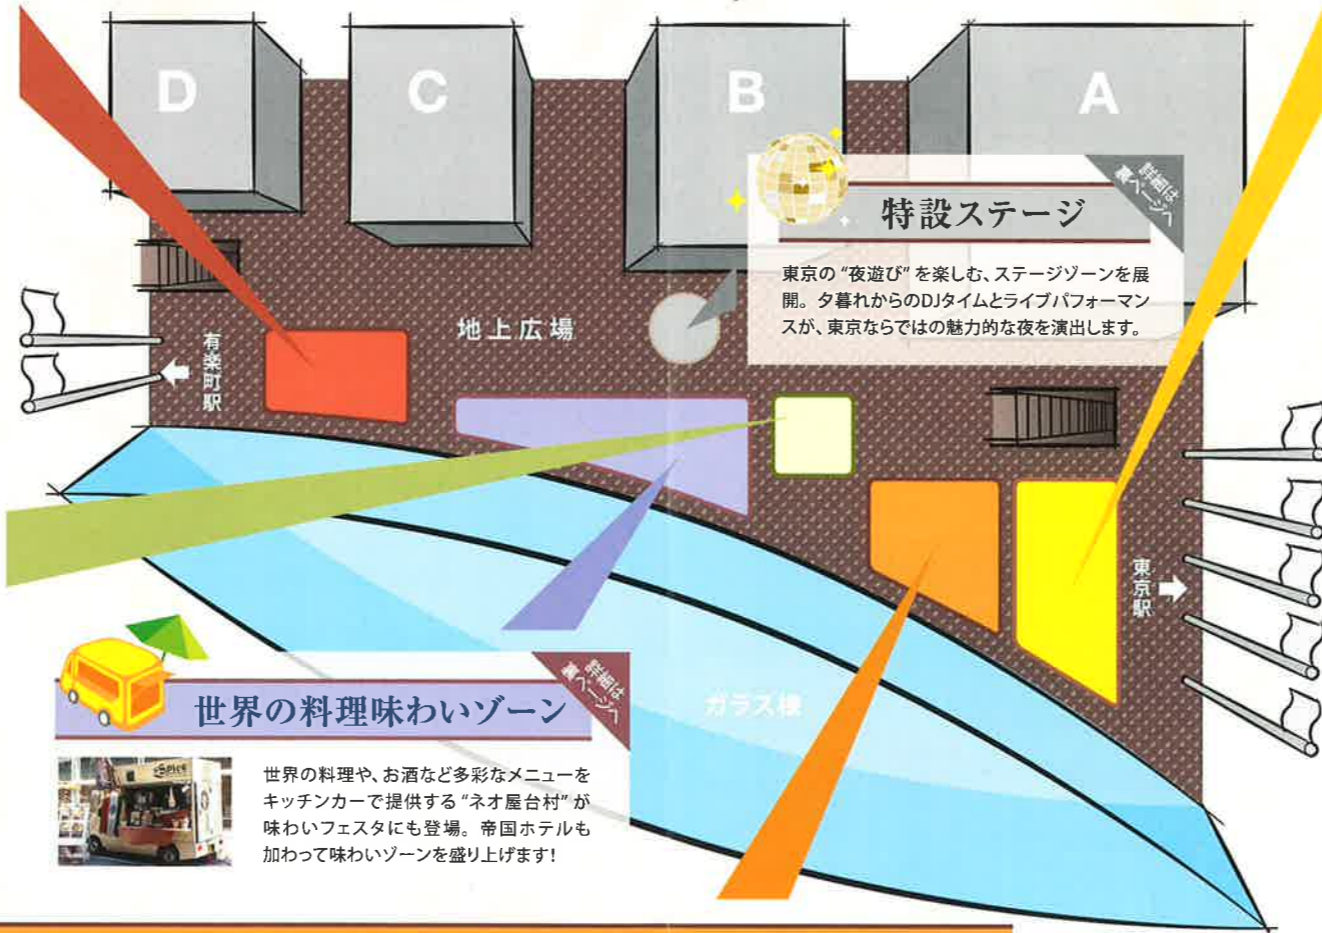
D

C

B

A

特設ステージ

詳細は裏ページへ

東京の "夜遊び" を楽しむ、ステージゾーンを展開。夕暮れからのDJタイムとライブパフォーマンスが、東京ならではの魅力的な夜を演出します。

地上広場

有楽町駅

東京駅

ガラス棟

世界の料理味わいゾーン

詳細は裏ページへ

世界の料理や、お酒など多彩なメニューをキッチンカーで提供する "ネオ屋台村" が味わいフェスタにも登場。帝国ホテルも加わって味わいゾーンを盛り上げます!